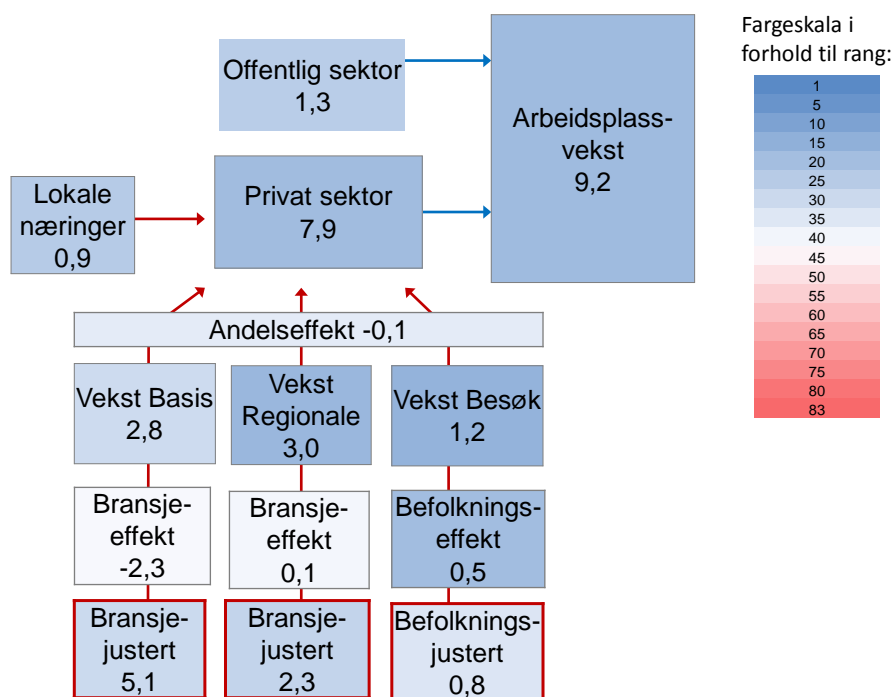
Offentlig sektor
1,3

Arbeidsplassvekst
9,2

Fargeskala i forhold til rang:

1
5
10
15
20
25
30
35
40
45
50
55
60
65
70
75
80
83

Lokale næringer
0,9

Privat sektor
7,9

Andelseffekt -0,1

Vekst Basis
2,8

Vekst Regionale
3,0

Vekst Besøk
1,2

Bransjeeffekt
-2,3

Bransjeeffekt
0,1

Befolkningseffekt
0,5

Bransjejustert
5,1

Bransjejustert
2,3

Befolkningsjustert
0,8